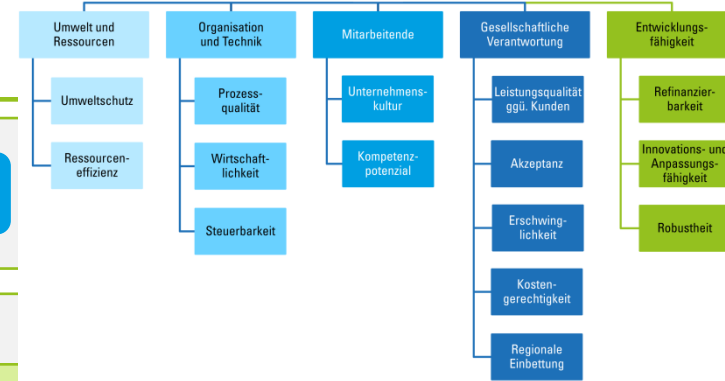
Umwelt und Ressourcen

Umweltschutz

Ressourceneffizienz

Organisation und Technik

Prozessqualität

Wirtschaftlichkeit

Steuerbarkeit

Mitarbeitende

Unternehmenskultur

Kompetenzpotenzial

Gesellschaftliche Verantwortung

Leistungsqualität ggü. Kunden

Akzeptanz

Erschwinglichkeit

Kostengerechtigkeit

Regionale Einbettung

Entwicklungsfähigkeit

Refinanzierbarkeit

Innovations- und Anpassungsfähigkeit

Robustheit